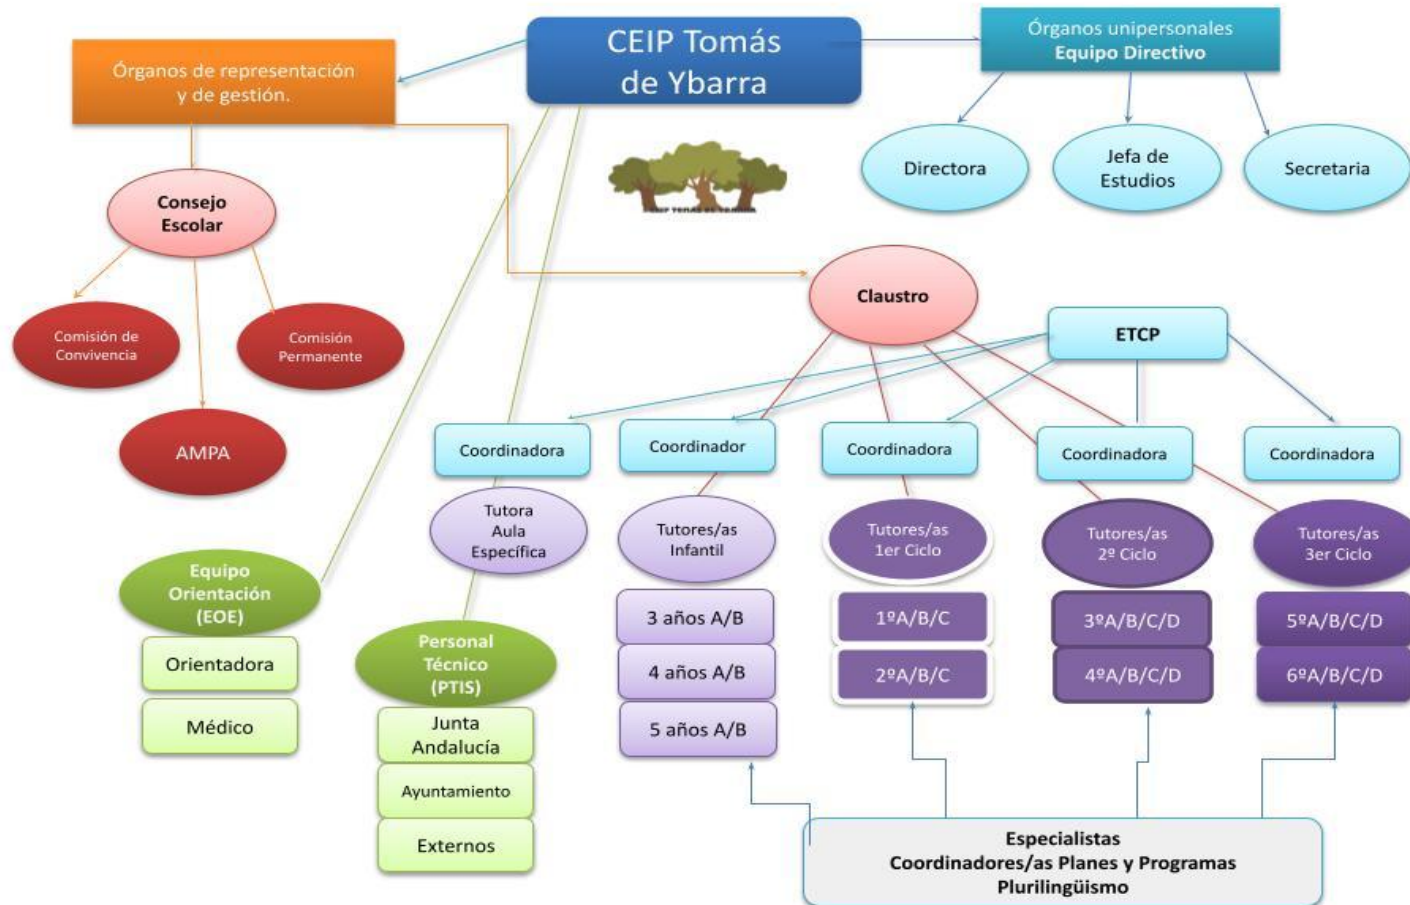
CEIP Tomás de Ybarra

Órganos de representación y de gestión.

Órganos unipersonales
Equipo Directivo

Directora

Jefa de Estudios

Secretaria

CEIP Tomás de Ybarra

Consejo Escolar

Comisión de Convivencia

Comisión Permanente

AMPA

Claustro

ETCP

Coordinadora

Coordinador

Coordinadora

Coordinadora

Coordinadora

Tutora Aula Específica

Tutores/as Infantil

Tutores/as 1er Ciclo

Tutores/as 2º Ciclo

Tutores/as 3er Ciclo

3 años A/B

4 años A/B

5 años A/B

1ºA/B/C

2ºA/B/C

3ºA/B/C/D

4ºA/B/C/D

5ºA/B/C/D

6ºA/B/C/D

Equipo Orientación (EOE)

Orientadora

Médico

Personal Técnico (PTIS)

Junta Andalucía

Ayuntamiento

Externos

Especialistas
Coordinadores/as Planes y Programas
Plurilingüismo